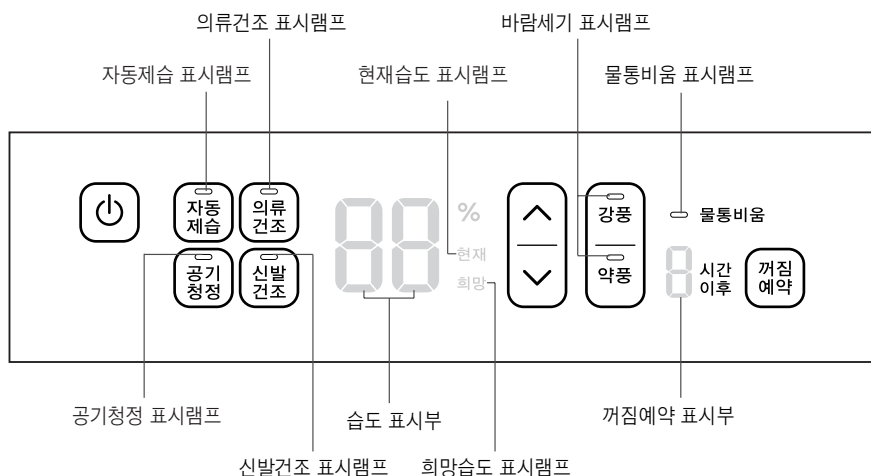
의류건조 표시램프

바람세기 표시램프

자동제습 표시램프

현재습도 표시램프

물통비움 표시램프

자동 제습

의류 건조

%

강풍

물통비움

현재

공기 청정

신발 건조

희망

약풍

시간 이후

꺼짐 예약

공기청정 표시램프

습도 표시부

꺼짐예약 표시부

신발건조 표시램프

희망습도 표시램프